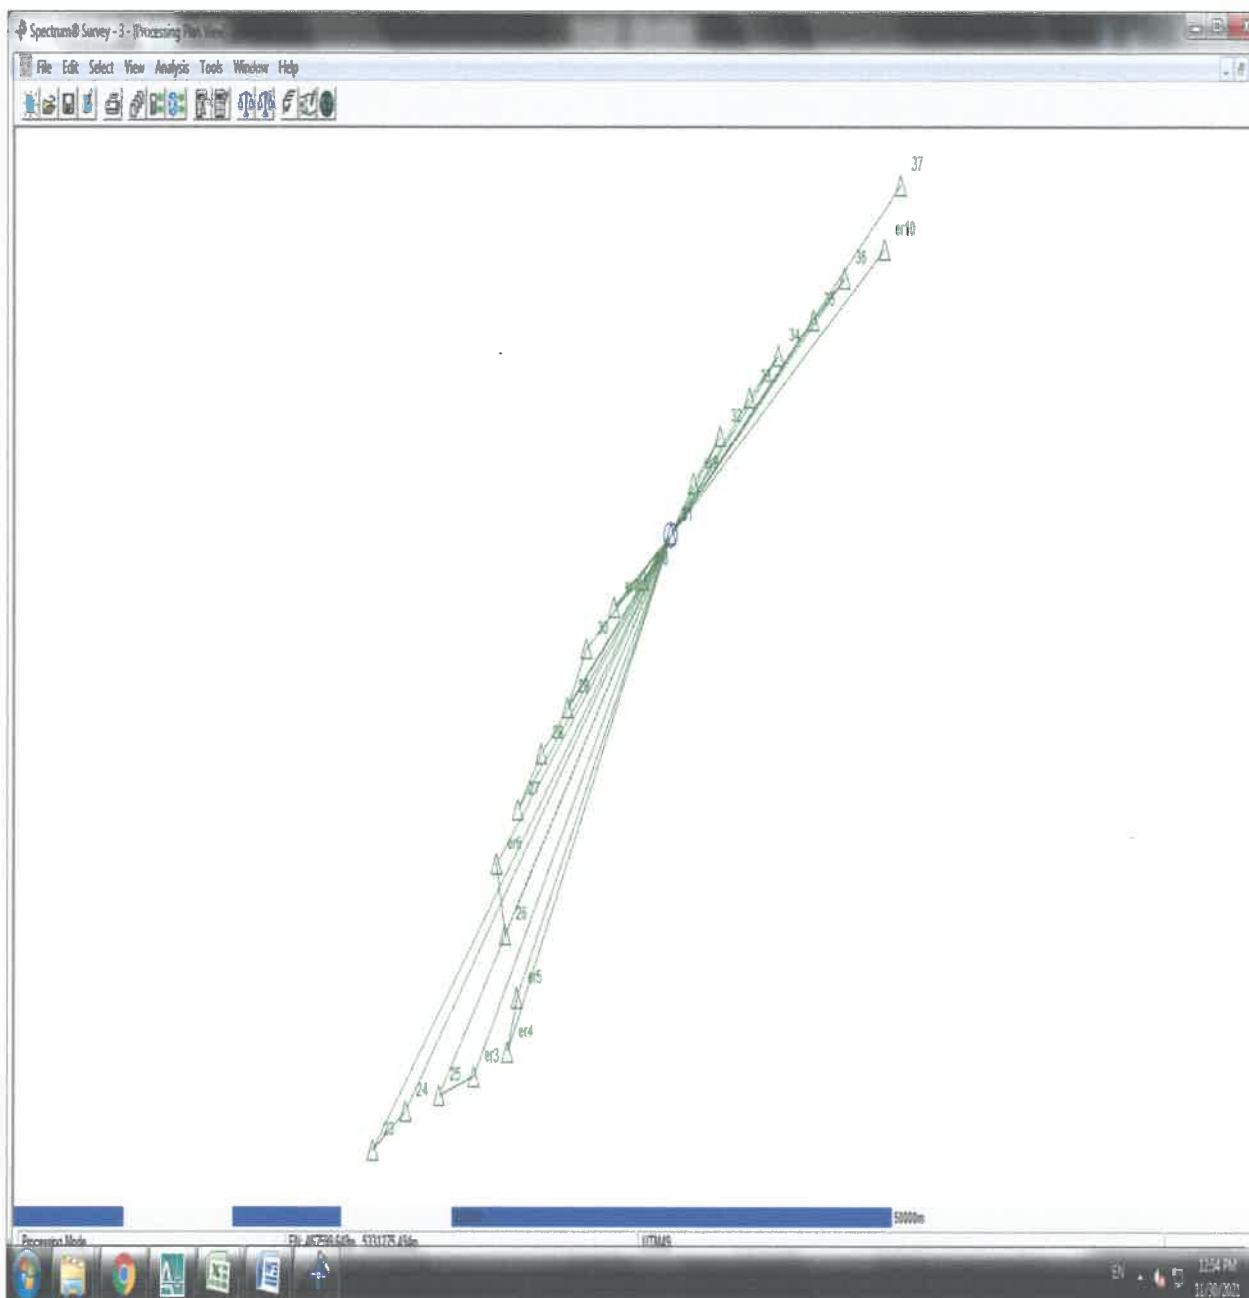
Spectrum® Survey - 3 - [Processing Plan View]

File Edit Select View Analysis Tools Window Help

37

er10

36

34

32

30

28

26

er6

26

er5

er4

er3

25

24

22

50000m

Processing Mode

EN: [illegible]

UTM45

EN

12:54 PM
11/30/2021